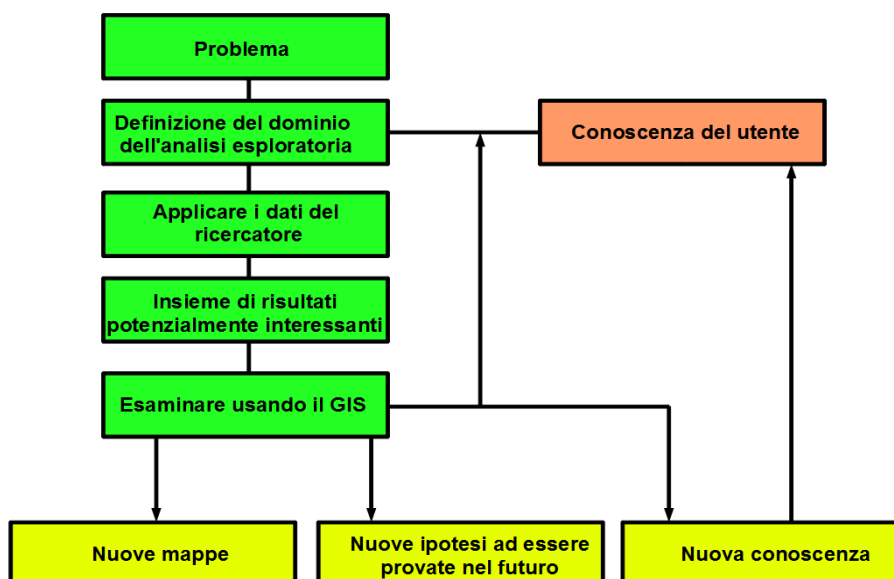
Problema

Definizione del dominio dell'analisi esploratoria

Conoscenza del utente

Applicare i dati del ricercatore

Insieme di risultati potenzialmente interessanti

Esaminare usando il GIS

Nuove mappe

Nuove ipotesi ad essere provate nel futuro

Nuova conoscenza